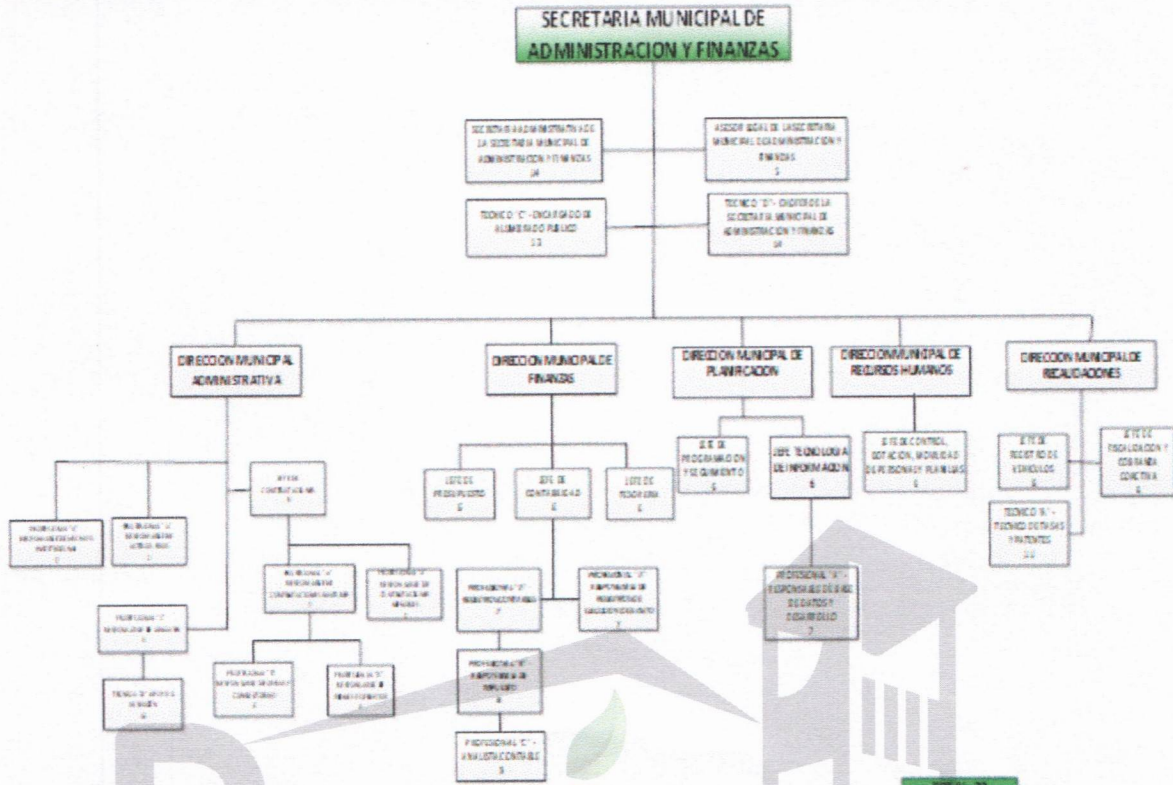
SECRETARIA MUNICIPAL DE ADMINISTRACION Y FINANZAS

SECRETARIA ADMINISTRATIVA DE LA SECRETARIA MUNICIPAL DE ADMINISTRACION Y FINANZAS 14

ASESOR LEGAL DE LA SECRETARIA MUNICIPAL DE ADMINISTRACION Y FINANZAS 5

TECNICO "C" - ENCARGADO DE ALUMBRADO PUBLICO 13

TECNICO "D" - CHOFER DE LA SECRETARIA MUNICIPAL DE ADMINISTRACION Y FINANZAS 14

DIRECCION MUNICIPAL ADMINISTRATIVA

DIRECCION MUNICIPAL DE FINANZAS

DIRECCION MUNICIPAL DE PLANIFICACION

DIRECCION MUNICIPAL DE RECURSOS HUMANOS

DIRECCION MUNICIPAL DE RECAUDACIONES

JEFE DE CONTRATACIONES 6

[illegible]

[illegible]

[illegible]

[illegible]

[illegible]

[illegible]

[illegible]

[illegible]

JEFE DE PRESUPUESTO 6

JEFE DE CONTABILIDAD 6

JEFE DE TESORERIA 6

PROFESIONAL "B" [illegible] 7

PROFESIONAL "B" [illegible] 7

PROFESIONAL "B" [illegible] 8

PROFESIONAL "C" - ANALISTA CONTABLE 9

JEFE DE PROGRAMACION Y SEGUIMIENTO 6

JEFE TECNOLOGIA DE INFORMACION 6

PROFESIONAL "A" - RESPONSABLE DE BASE DE DATOS Y DESARROLLO 7

JEFE DE CONTROL, DOTACION, MOVILIDAD DE PERSONAL Y PLANILLAS 6

JEFE DE REGISTRO DE VEHICULOS 6

JEFE DE FISCALIZACION Y COBRANZA COACTIVA 6

TECNICO "A" - TECNICO DE TASAS Y PATENTES 10